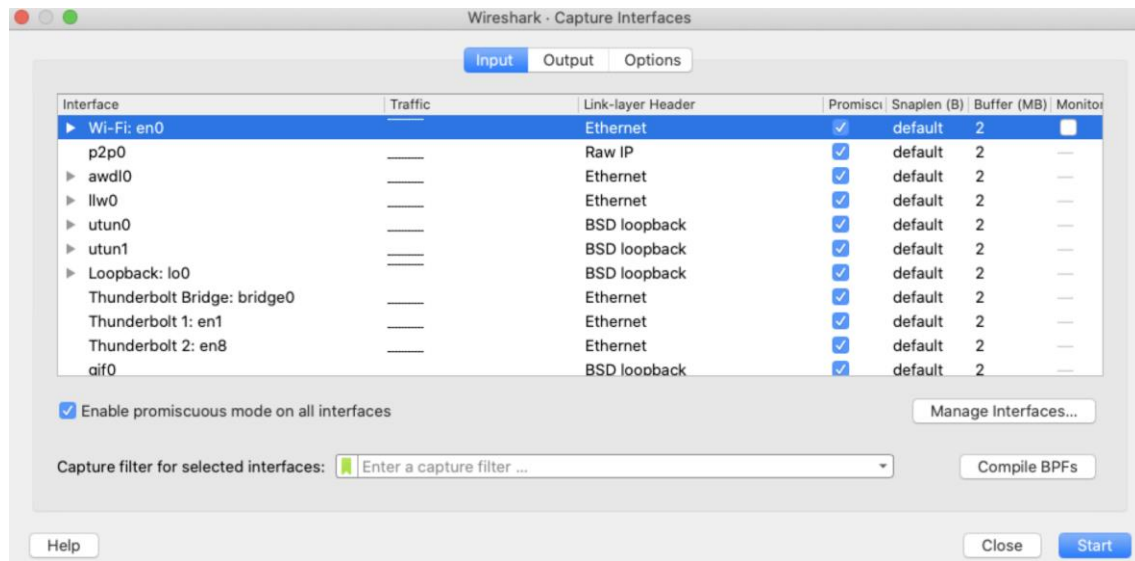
Wireshark · Capture Interfaces

Input | Output | Options

| Interface | Traffic | Link-layer Header | Promiscı | Snaplen (B) | Buffer (MB) | Monitor |
|---|---|---|---|---|---|---|
| ▶ Wi-Fi: en0 | | Ethernet | ☑ | default | 2 | ☐ |
| p2p0 | | Raw IP | ☑ | default | 2 | — |
| ▶ awdl0 | | Ethernet | ☑ | default | 2 | — |
| ▶ llw0 | | Ethernet | ☑ | default | 2 | — |
| ▶ utun0 | | BSD loopback | ☑ | default | 2 | — |
| ▶ utun1 | | BSD loopback | ☑ | default | 2 | — |
| ▶ Loopback: lo0 | | BSD loopback | ☑ | default | 2 | — |
| Thunderbolt Bridge: bridge0 | | Ethernet | ☑ | default | 2 | — |
| Thunderbolt 1: en1 | | Ethernet | ☑ | default | 2 | — |
| Thunderbolt 2: en8 | | Ethernet | ☑ | default | 2 | — |
| gif0 | | BSD loopback | ☑ | default | 2 | — |

☑ Enable promiscuous mode on all interfaces

Manage Interfaces...

Capture filter for selected interfaces: Enter a capture filter ...

Compile BPFs

Help

Close

Start